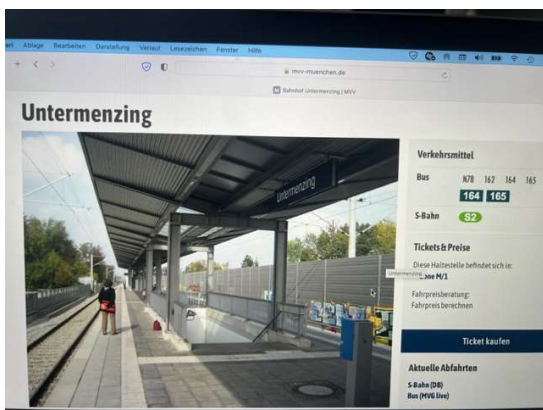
ari Ablage Bearbeiten Darstellung Verlauf Lesezeichen Fenster Hilfe

mvv-muenchen.de

Bahnhof Untermenzing | MVV

Untermenzing

Untermenzing

Verkehrsmittel

Bus N78 162 165

164 165

S-Bahn S2

Tickets & Preise

Diese Haltestelle befindet sich in: Zone M/1

Untermenzing

Fahrpreisberatung: Fahrpreis berechnen

Ticket kaufen

Aktuelle Abfahrten

S-Bahn (DB)

Bus (MVG live)